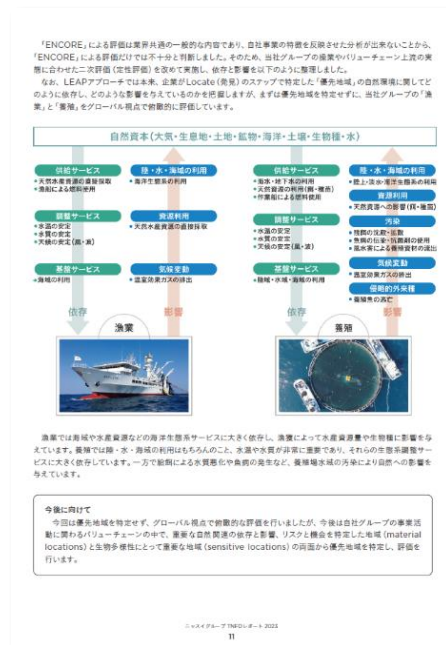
「ENCORE」による評価は業界共通の一般的な内容であり、自社事業の特徴を反映させた分析が出来ないことから、「ENCORE」による評価だけでは不十分と判断しました。そのため、当社グループの事業やバリューチェーン上の実態に合わせた二次評価（定性評価）を改めて実施し、依存と影響を以下のように整理しました。

なお、LEAPアプローチでは本来、企業がLocate（発見）のステップで特定した「優先地域」の自然環境に関してどのように依存し、どのような影響を与えているのかを把握しますが、まずは優先地域を特定せずに、当社グループの「漁業」と「養殖」をグローバル視点で俯瞰的に評価しています。

自然資本（大気・生息地・土地・鉱物・海洋・土壌・生物種・水）

供給サービス
● 天然水産資源の直接採取
● 漁船による燃料使用

陸・水・海域の利用
● 海洋生態系の利用

調整サービス
● 水温の安定
● 水質の安定
● 天候の安定（風・波）

資源利用
● 天然水産資源の直接採取

基盤サービス
● 海域の利用

気候変動
● 温室効果ガスの排出

依存　影響

漁業

供給サービス
● 海水・地下水の利用
● 天然資源の利用（飼・稚魚）
● 作業船による燃料使用

陸・水・海域の利用
● 陸上・淡水・海洋生態系の利用

資源利用
● 天然資源への影響（飼・稚魚）

調整サービス
● 水温の安定
● 水質の安定
● 天候の安定（風・波）

汚染
● 残餌の沈殿・拡散
● 魚病の伝染・抗菌剤の使用
● 廃水等による栄養塩の流出

基盤サービス
● 陸域・水域・海域の利用

気候変動
● 温室効果ガスの排出

侵略的外来種
● 養殖魚の逃亡

依存　影響

養殖

漁業では海域や水産資源などの海洋生態系サービスに大きく依存し、漁獲によって水産資源量や生物種に影響を与えています。養殖では陸・水・海域の利用はもちろんのこと、水温や水質が非常に重要であり、それらの生態系調整サービスに大きく依存しています。一方で給餌による水質悪化や魚病の発生など、養殖場水域の汚染により自然への影響を与えています。

今後に向けて
今回は優先地域を特定せず、グローバル視点で俯瞰的な評価を行いましたが、今後は自社グループの事業活動に関わるバリューチェーンの中で、重要な自然関連の依存と影響、リスクと機会を特定した地域（material locations）と生物多様性にとって重要な地域（sensitive locations）の両面から優先地域を特定し、評価を行います。

ニッスイグループ TNFDレポート 2023
11